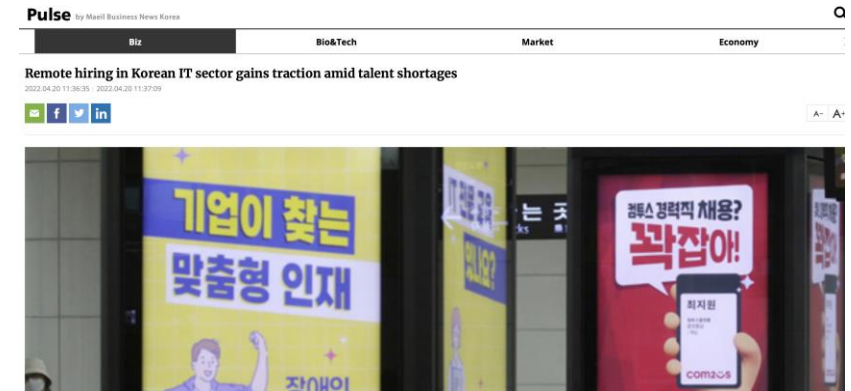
Pulse by Maeil Business News Korea

Biz
Bio&Tech
Market
Economy

Remote hiring in Korean IT sector gains traction amid talent shortages
2022.04.20 11:36:35 | 2022.04.20 11:37:09

A- A+

기업이 찾는
맞춤형 인재
잡어이

IT 업무 경력 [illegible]

는 곳

컴투스 경력직 채용?
꼭잡아!
최지원
com2us